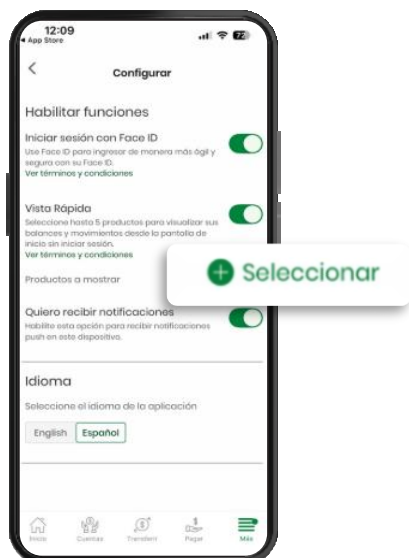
12:09
◂ App Store

Configurar

Habilitar funciones

Iniciar sesión con Face ID
Use Face ID para ingresar de manera más ágil y segura con su Face ID.
Ver términos y condiciones

Vista Rápida
Seleccione hasta 5 productos para visualizar sus balances y movimientos desde la pantalla de inicio sin iniciar sesión.
Ver términos y condiciones

Productos a mostrar

Seleccionar

Quiero recibir notificaciones
Habilite esta opción para recibir notificaciones push en este dispositivo.

Idioma

Seleccione el idioma de la aplicación

English Español

Inicio Cuentas Transferir Pagar Más